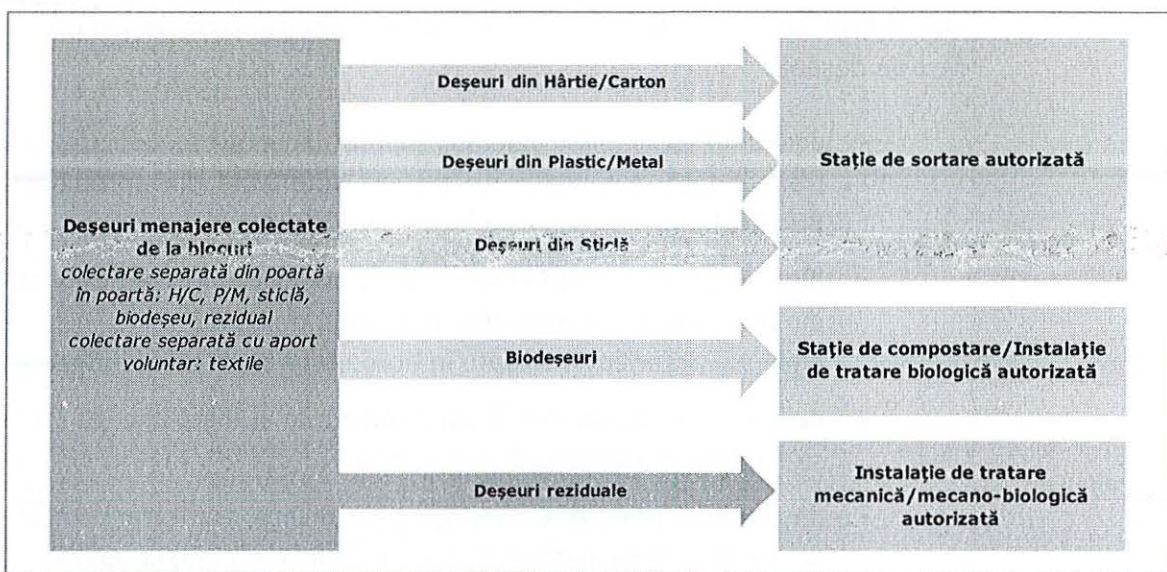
Deşeuri menajere colectate de la blocuri
colectare separată din poartă în poartă: H/C, P/M, sticlă, biodeşeu, rezidual
colectare separată cu aport voluntar: textile

Deşeuri din Hârtie/Carton

Deşeuri din Plastic/Metal

Deşeuri din Sticlă

Biodeşeuri

Deşeuri reziduale

Staţie de sortare autorizată

Staţie de compostare/Instalaţie de tratare biologică autorizată

Instalaţie de tratare mecanică/mecano-biologică autorizată